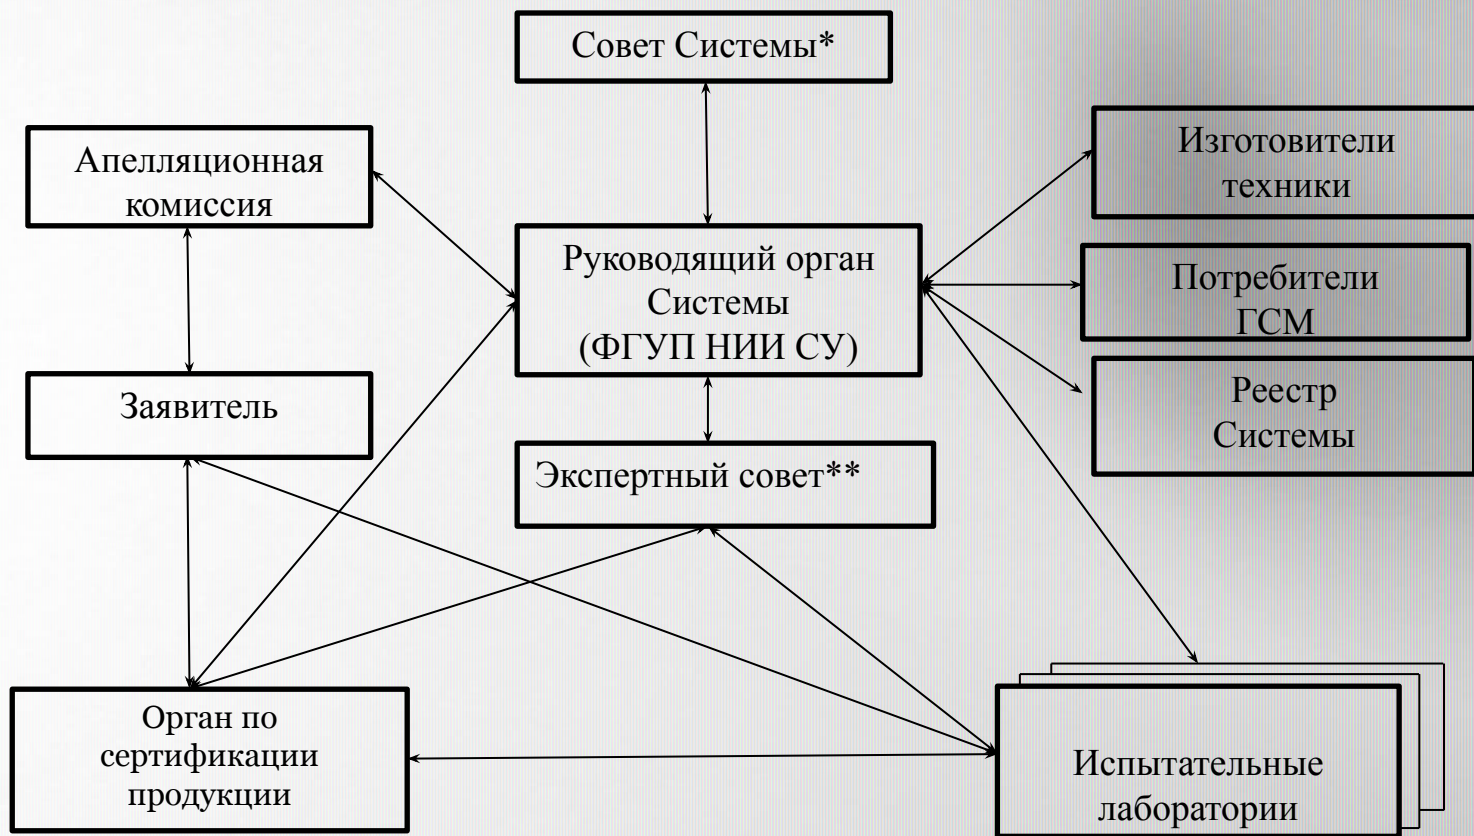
Совет Системы*

Апелляционная комиссия

Руководящий орган Системы (ФГУП НИИ СУ)

Изготовители техники

Потребители ГСМ

Реестр Системы

Заявитель

Экспертный совет**

Орган по сертификации продукции

Испытательные лаборатории